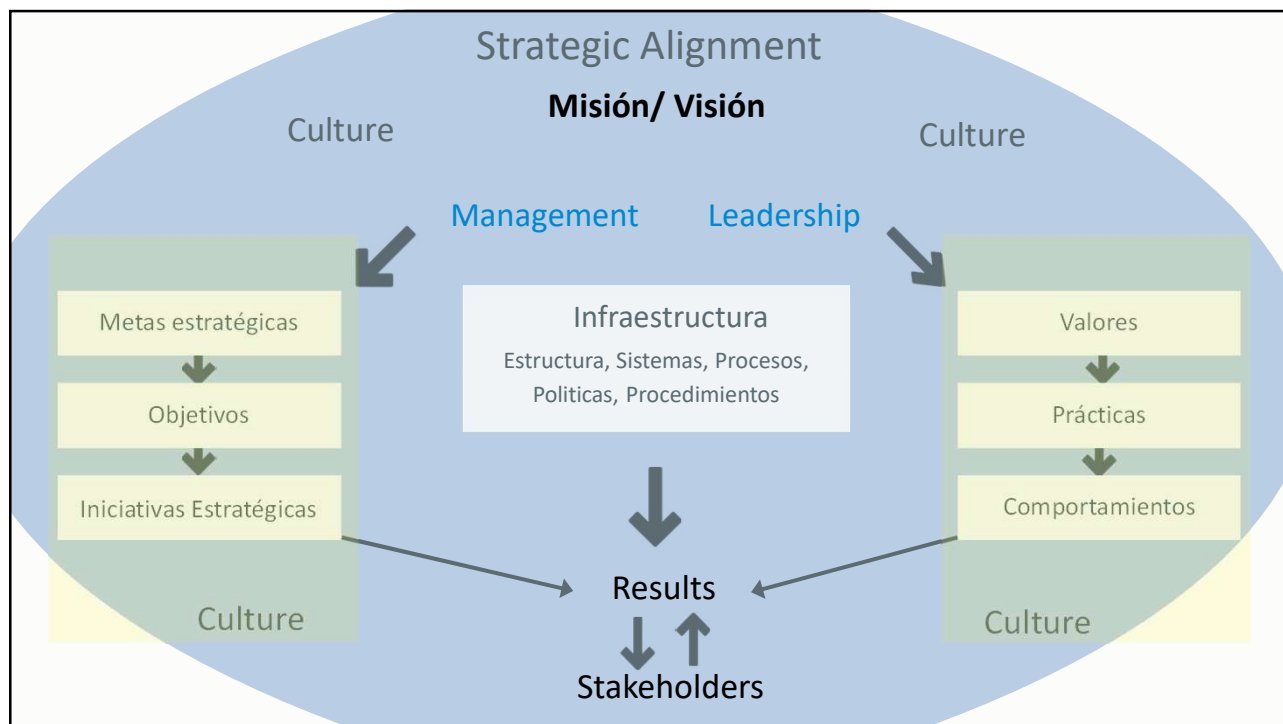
Strategic Alignment

Misión/ Visión

Culture

Culture

Management

Leadership

Metas estratégicas

Objetivos

Iniciativas Estratégicas

Culture

Infraestructura

Estructura, Sistemas, Procesos, Politicas, Procedimientos

Valores

Prácticas

Comportamientos

Culture

Results

Stakeholders